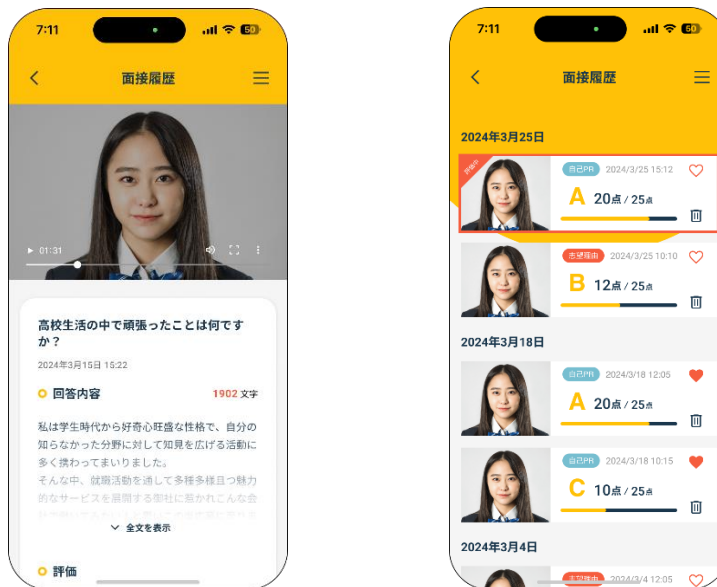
7:11 50

面接履歴

0:01:31

高校生活の中で頑張ったことは何ですか？

2024年3月15日 15:22

回答内容

1902 文字

私は学生時代から好奇心旺盛な性格で、自分の知らなかった分野に対して知見を広げる活動に多く携わってまいりました。
そんな中、就職活動を通して多種多様且つ魅力的なサービスを展開する御社に惹かれこんな会
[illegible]

全文を表示

評価

7:11 50

面接履歴

2024年3月25日

評価中

自己PR 2024/3/25 15:12

A 20点 / 25点

志望理由 2024/3/25 10:10

B 12点 / 25点

2024年3月18日

自己PR 2024/3/18 12:05

A 20点 / 25点

自己PR 2024/3/18 10:15

C 10点 / 25点

2024年3月4日

志望理由 2024/3/4 12:05